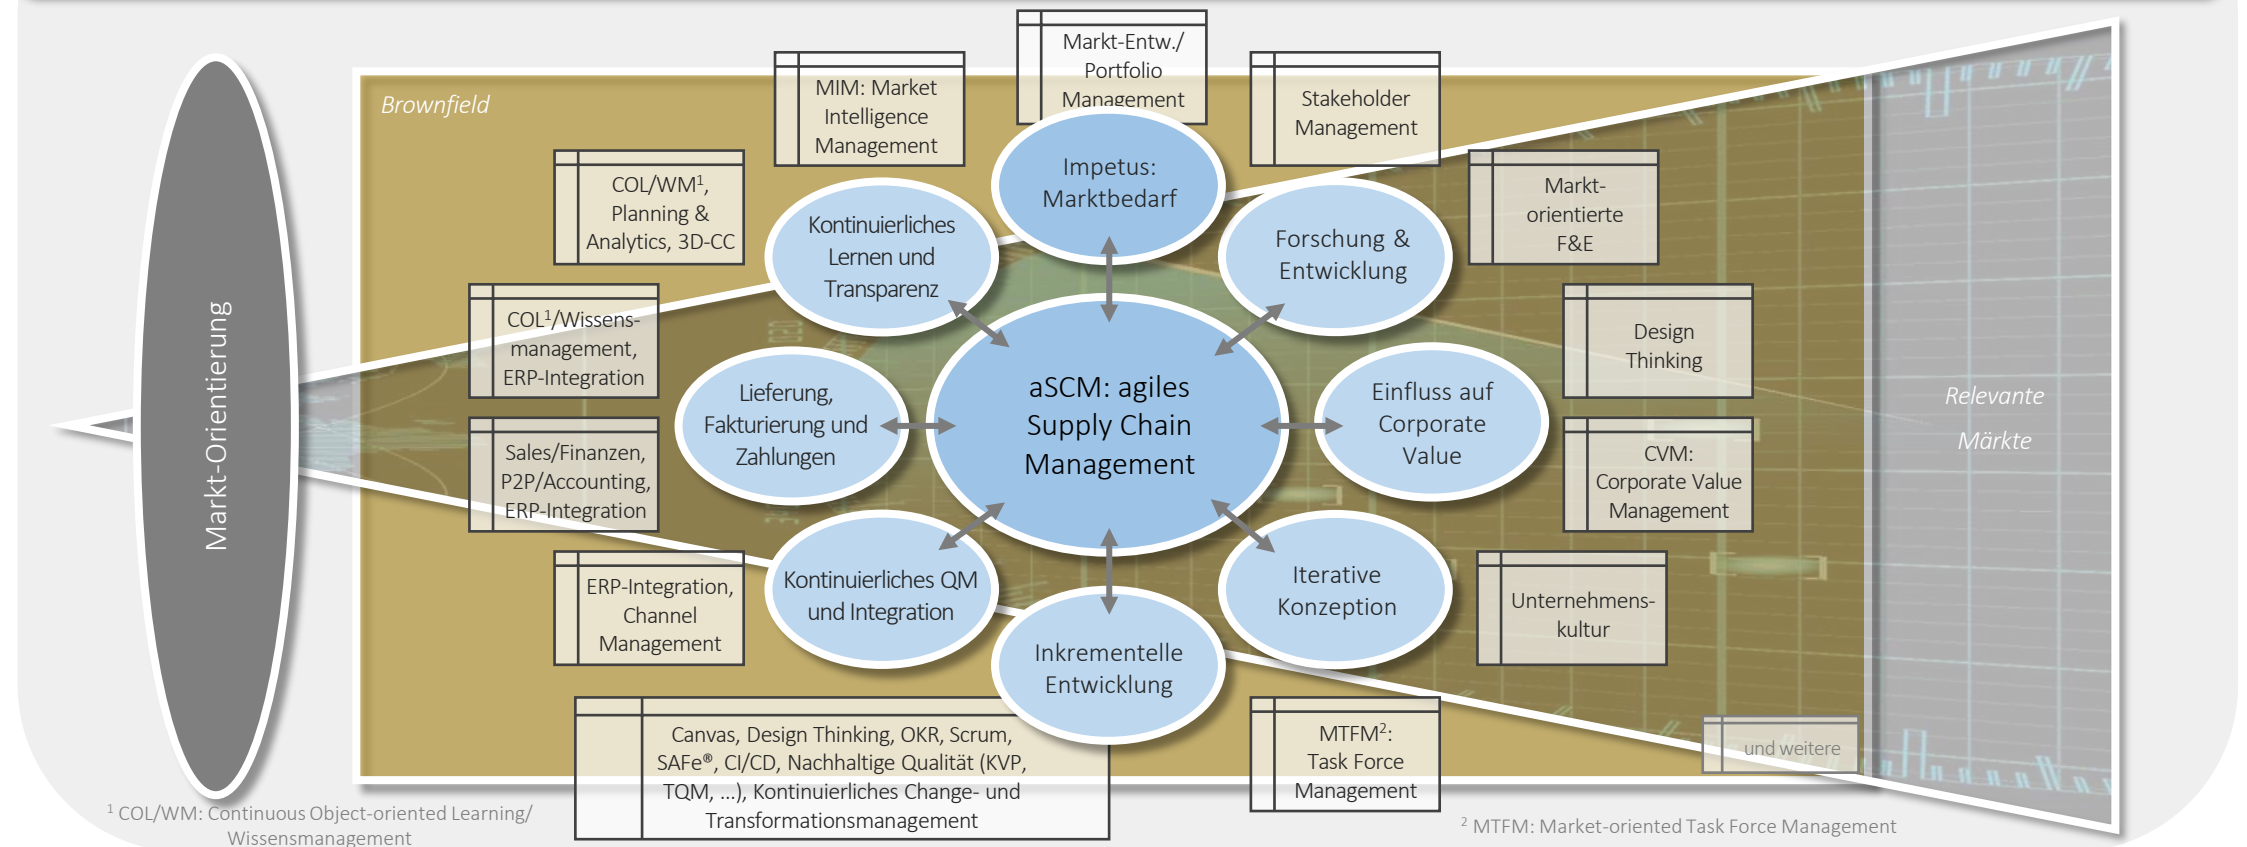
Brownfield

Markt-Orientierung

MIM: Market Intelligence Management

Markt-Entw./ Portfolio Management

Stakeholder Management

COL/WM$^1$, Planning & Analytics, 3D-CC

Markt-orientierte F&E

COL$^1$/Wissens-management, ERP-Integration

Design Thinking

Sales/Finanzen, P2P/Accounting, ERP-Integration

CVM: Corporate Value Management

ERP-Integration, Channel Management

Unternehmens-kultur

Impetus: Marktbedarf

Kontinuierliches Lernen und Transparenz

Forschung & Entwicklung

Lieferung, Fakturierung und Zahlungen

aSCM: agiles Supply Chain Management

Einfluss auf Corporate Value

Kontinuierliches QM und Integration

Iterative Konzeption

Inkrementelle Entwicklung

Relevante Märkte

Canvas, Design Thinking, OKR, Scrum, SAFe®, CI/CD, Nachhaltige Qualität (KVP, TQM, ...), Kontinuierliches Change- und Transformationsmanagement

MTFM$^2$: Task Force Management

und weitere

$^1$ COL/WM: Continuous Object-oriented Learning/ Wissensmanagement

$^2$ MTFM: Market-oriented Task Force Management